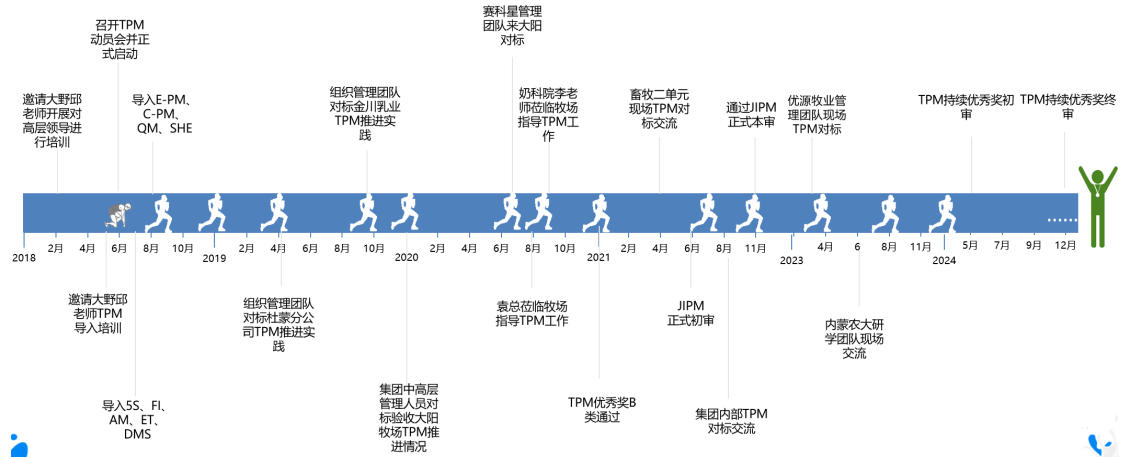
邀请大野邱老师开展对高层领导进行培训

召开TPM动员会并正式启动

导入E-PM、C-PM、QM、SHE

组织管理团队对标金川乳业TPM推进实践

赛科星管理团队来大阳对标

奶科院李老师莅临牧场指导TPM工作

畜牧二单元现场TPM对标交流

通过JIPM正式本审

优源牧业管理团队现场TPM对标

TPM持续优秀奖初审

TPM持续优秀奖终审

2018 2月 4月 6月 8月 10月 2019 2月 4月 6月 8月 10月 2020 2月 4月 6月 8月 10月 2021 2月 4月 6月 8月 11月 2023 4月 6 8月 11月 2024 5月 7月 9月 12月

邀请大野邱老师TPM导入培训

导入5S、FI、AM、ET、DMS

组织管理团队对标杜蒙分公司TPM推进实践

集团中高层管理人员对标验收大阳牧场TPM推进情况

袁总莅临牧场指导TPM工作

TPM优秀奖B类通过

JIPM正式初审

集团内部TPM对标交流

内蒙农大研学团队现场交流